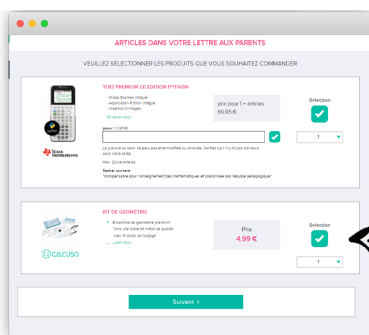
ARTICLES DANS VOTRE LETTRE AUX PARENTS

VEUILLEZ SELECTIONNER LES PRODUITS QUE VOUS SOUHAITEZ COMMANDER

TI-83 PREMIUM CE EDITION PYTHON

- Mode Examen intégré
- Application Python intégrée
- Insertion d'images

En savoir plus

prix pour 1 articles
60,95 €

Sélection

1

TEXAS INSTRUMENTS

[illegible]

Max : 22 caractères

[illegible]

KIT DE GEOMETRIE

- Ensemble de géométrie premium
- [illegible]
- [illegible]

... Lire la suite

Prix
4,99 €

Sélection

1

CALCUSO

Suivant ›